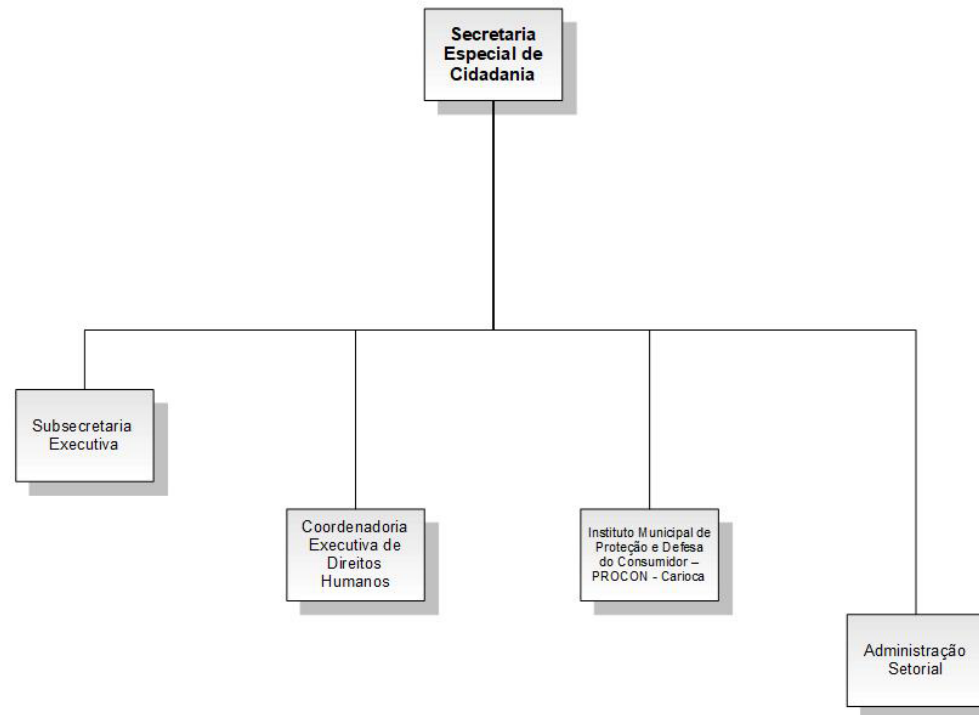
Secretaria Especial de Cidadania

Subsecretaria Executiva

Coordenadoria Executiva de Direitos Humanos

Instituto Municipal de Proteção e Defesa do Consumidor – PROCON - Carioca

Administração Setorial